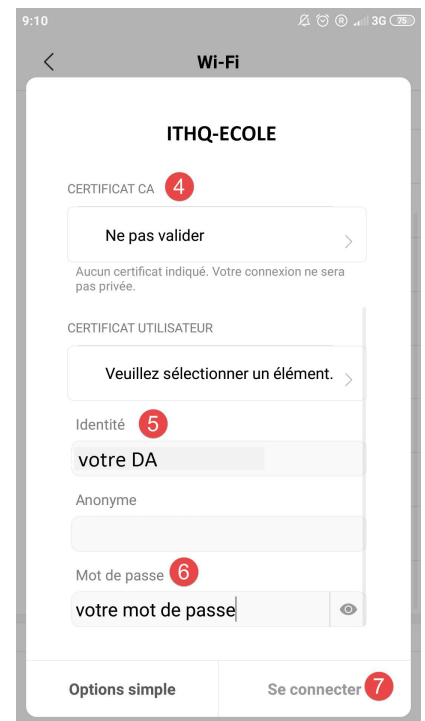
9:10 3G 75

Wi-Fi

ITHQ-ECOLE

CERTIFICAT CA 4

Ne pas valider

Aucun certificat indiqué. Votre connexion ne sera pas privée.

CERTIFICAT UTILISATEUR

Veuillez sélectionner un élément.

Identité 5

votre DA

Anonyme

Mot de passe 6

votre mot de passe

Options simple

Se connecter 7